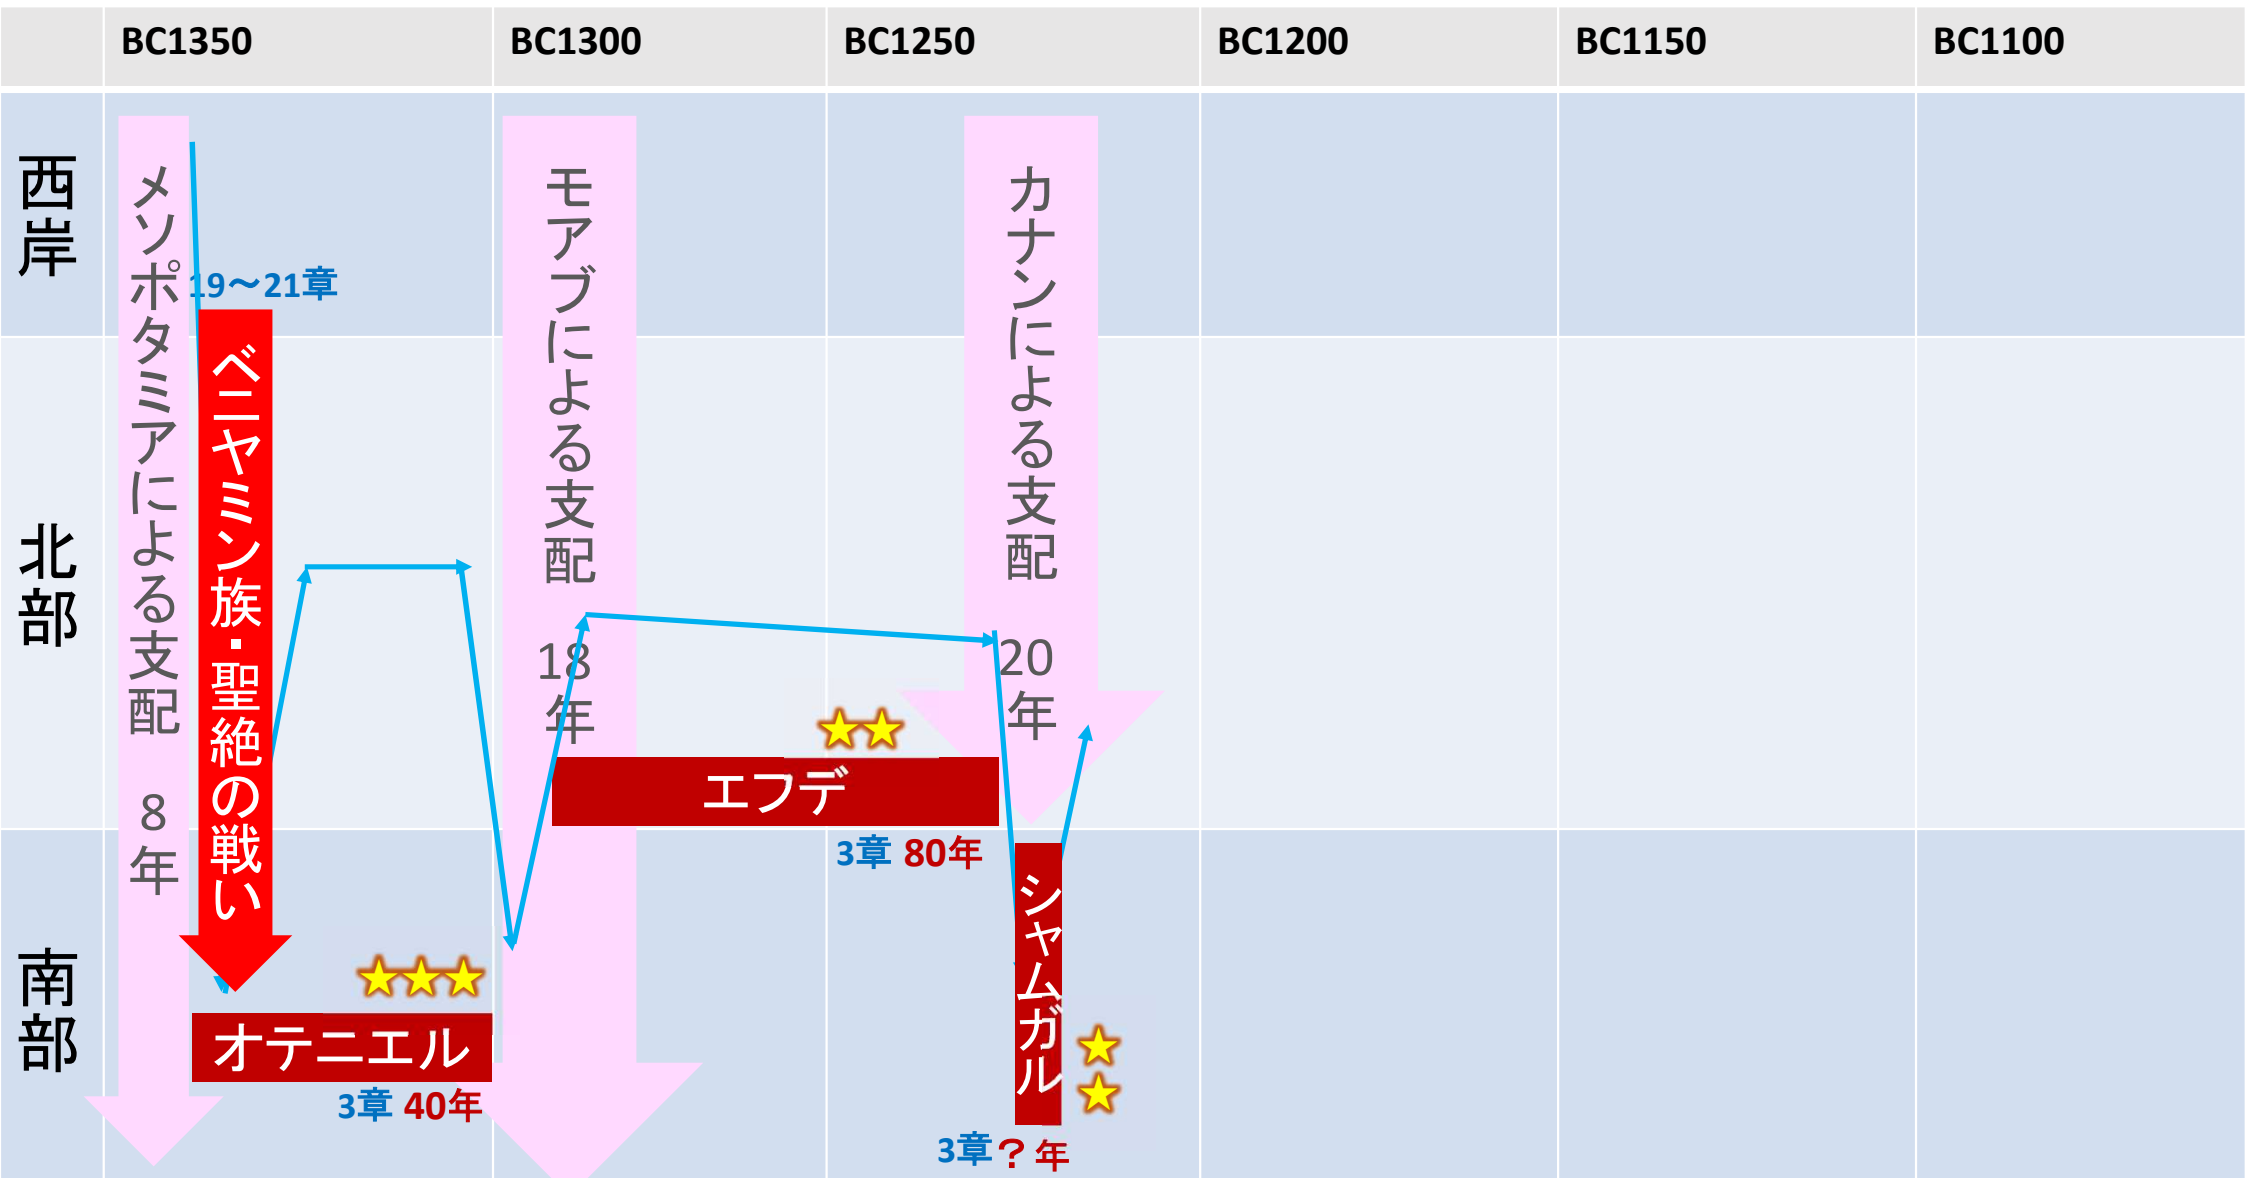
| | BC1350 | BC1300 | BC1250 | BC1200 | BC1150 | BC1100 |
|---|---|---|---|---|---|---|
| 西岸 | | | | | | |
| 北部 | | | | | | |
| 南部 | | | | | | |

メソポタミアによる支配 8年

19～21章

ベニヤミン族・聖絶の戦い

★★★

オテニエル

3章 40年

モアブによる支配 18年

★★

エフデ

3章 80年

カナンによる支配 20年

シャムガル

★
★

3章？年